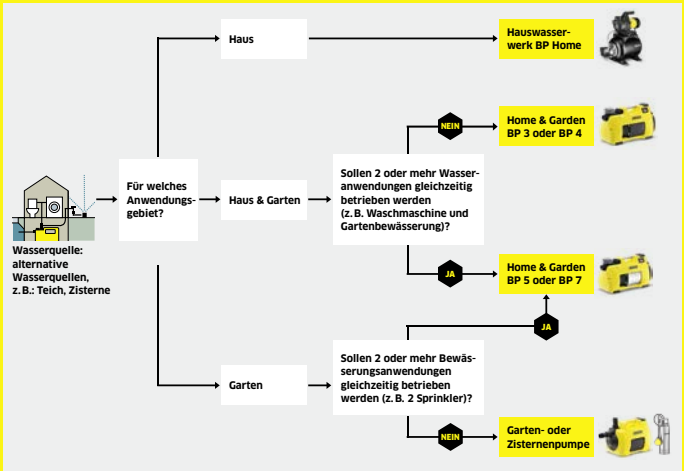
Wasserquelle: alternative Wasserquellen, z. B.: Teich, Zisterne

Für welches Anwendungsgebiet?

Haus

Haus & Garten

Garten

Hauswasserwerk BP Home

Sollen 2 oder mehr Wasseranwendungen gleichzeitig betrieben werden (z. B. Waschmaschine und Gartenbewässerung)?

NEIN

Home & Garden BP 3 oder BP 4

JA

Home & Garden BP 5 oder BP 7

JA

Sollen 2 oder mehr Bewässerungsanwendungen gleichzeitig betrieben werden (z. B. 2 Sprinkler)?

NEIN

Garten- oder Zisternenpumpe